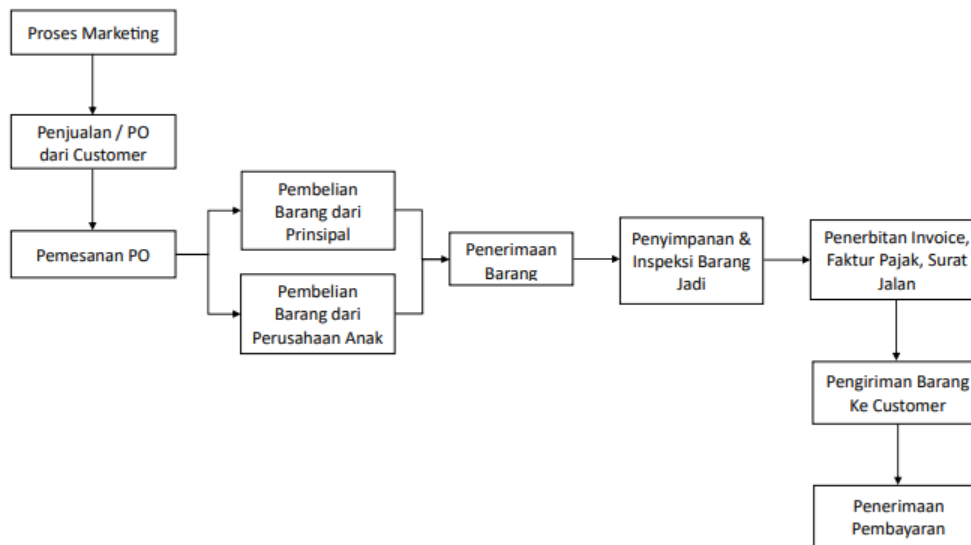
Proses Marketing

Penjualan / PO dari Customer

Pemesanan PO

Pembelian Barang dari Prinsipal

Pembelian Barang dari Perusahaan Anak

Penerimaan Barang

Penyimpanan & Inspeksi Barang Jadi

Penerbitan Invoice, Faktur Pajak, Surat Jalan

Pengiriman Barang Ke Customer

Penerimaan Pembayaran